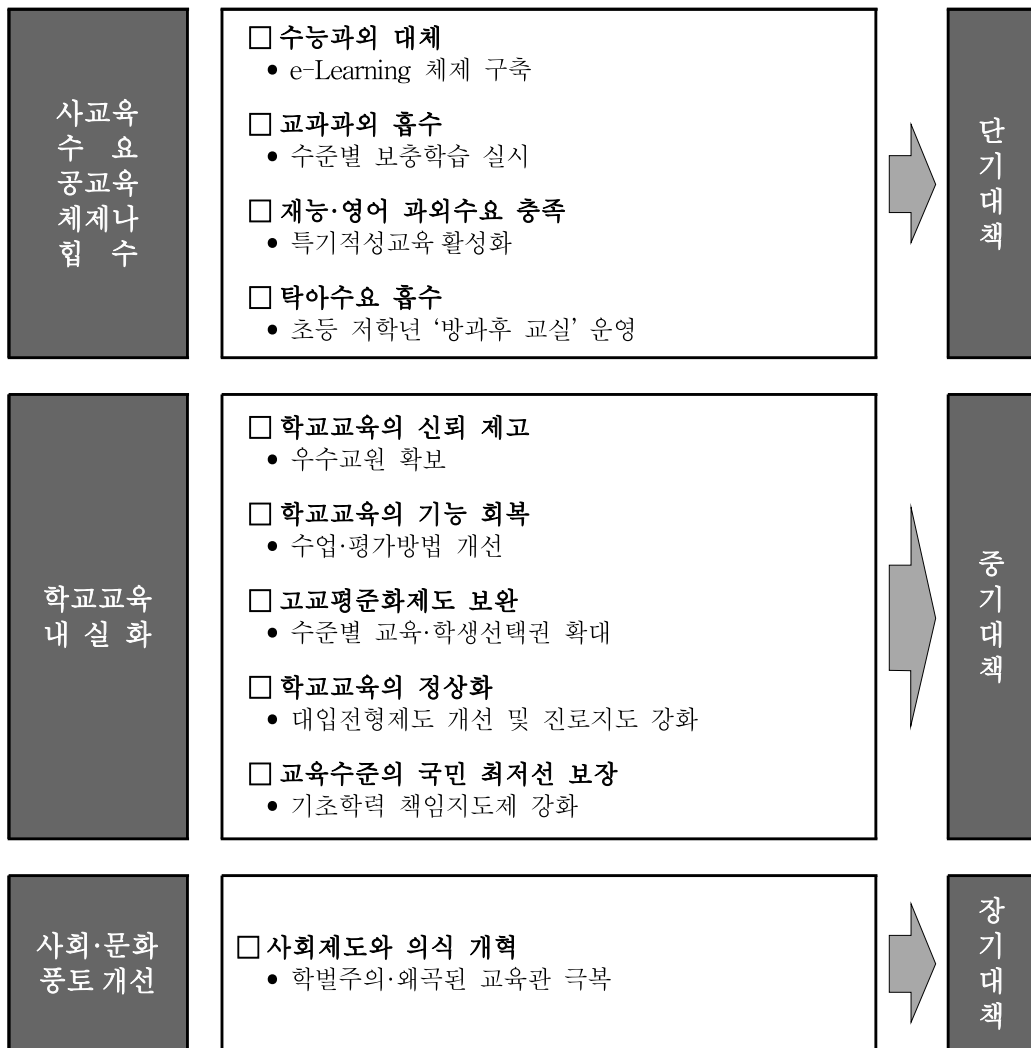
사교육
수 요
공교육
체제나
흡 수

□ 수능과외 대체
• e-Learning 체제 구축

□ 교과과외 흡수
• 수준별 보충학습 실시

□ 재능·영어 과외수요 충족
• 특기적성교육 활성화

□ 탁아수요 흡수
• 초등 저학년 '방과후 교실' 운영

단
기
대
책

학교교육
내 실 화

□ 학교교육의 신뢰 제고
• 우수교원 확보

□ 학교교육의 기능 회복
• 수업·평가방법 개선

□ 고교평준화제도 보완
• 수준별 교육·학생선택권 확대

□ 학교교육의 정상화
• 대입전형제도 개선 및 진로지도 강화

□ 교육수준의 국민 최저선 보장
• 기초학력 책임지도제 강화

중
기
대
책

사회·문화
풍토 개선

□ 사회제도와 의식 개혁
• 학벌주의·왜곡된 교육관 극복

장
기
대
책